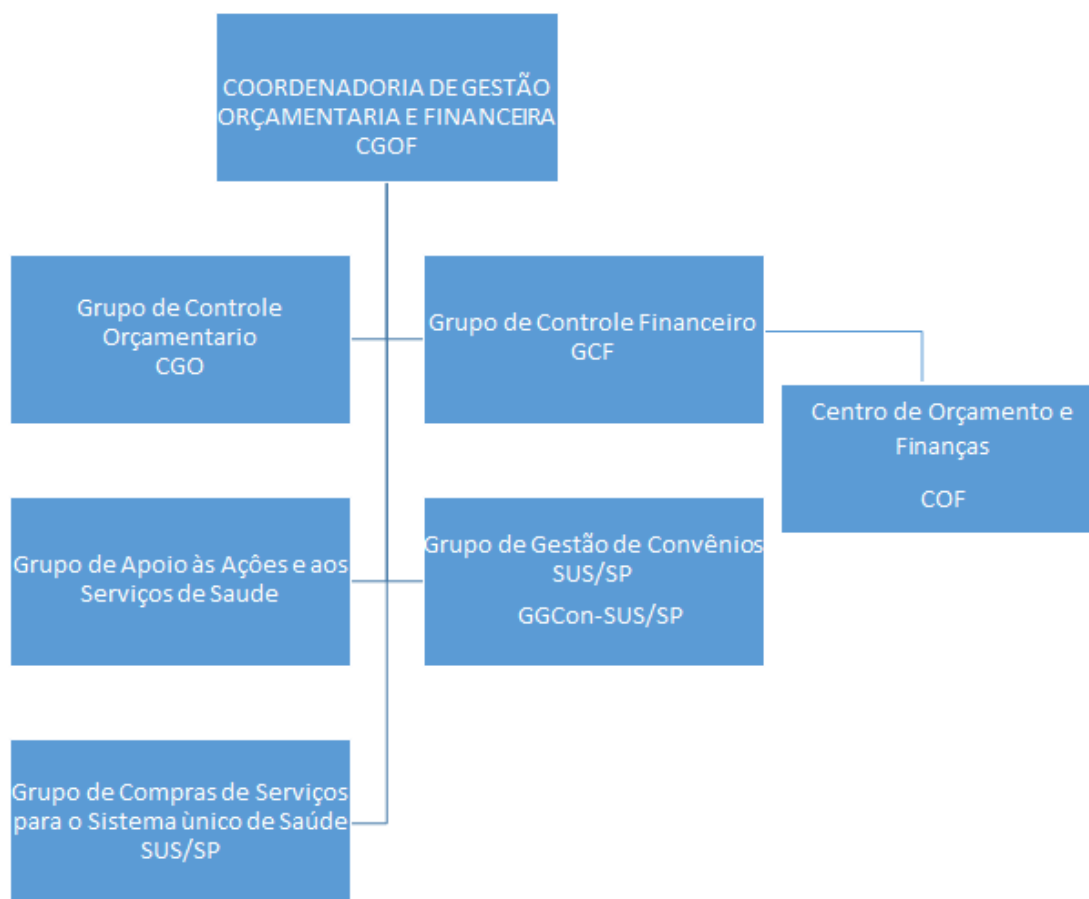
COORDENADORIA DE GESTÃO ORÇAMENTARIA E FINANCEIRA
CGOF

Grupo de Controle Orçamentario
CGO

Grupo de Controle Financeiro
GCF

Centro de Orçamento e Finanças

COF

Grupo de Apoio às Ações e aos Serviços de Saude

Grupo de Gestão de Convênios SUS/SP

GGCon-SUS/SP

Grupo de Compras de Serviços para o Sistema ùnico de Saúde
SUS/SP